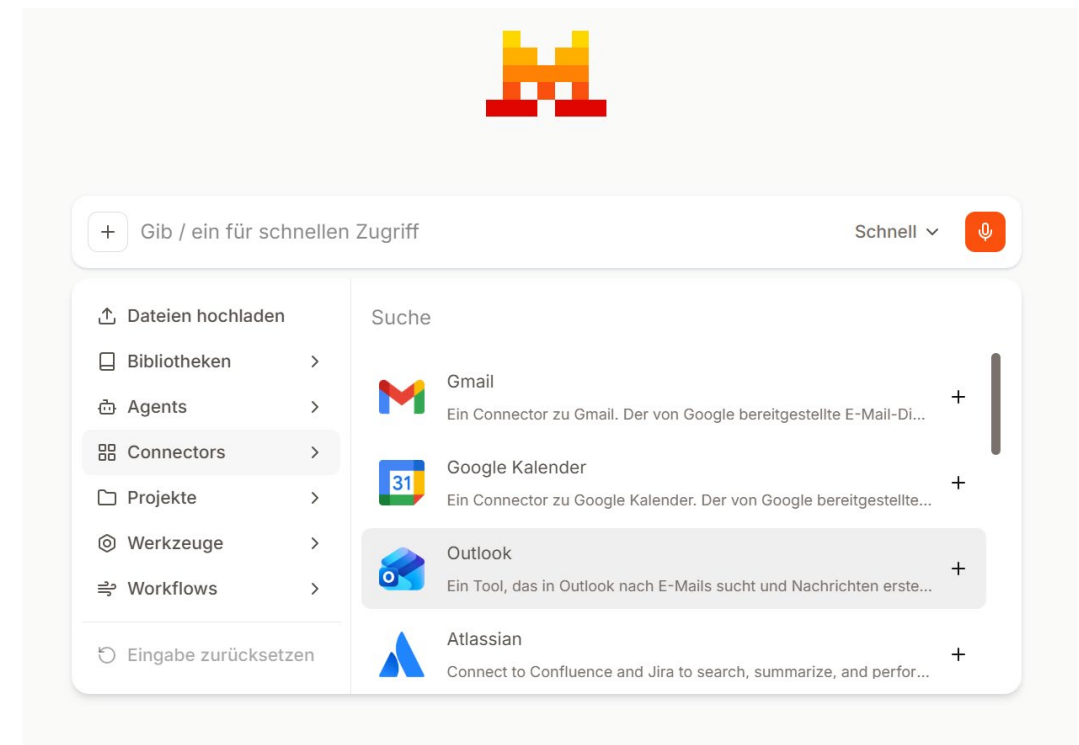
+ Gib / ein für schnellen Zugriff

Schnell

Dateien hochladen

Bibliotheken

Agents

Connectors

Projekte

Werkzeuge

Workflows

Eingabe zurücksetzen

Suche

Gmail
Ein Connector zu Gmail. Der von Google bereitgestellte E-Mail-Di...
+

31
Google Kalender
Ein Connector zu Google Kalender. Der von Google bereitgestellte...
+

Outlook
Ein Tool, das in Outlook nach E-Mails sucht und Nachrichten erste...
+

Atlassian
Connect to Confluence and Jira to search, summarize, and perfor...
+